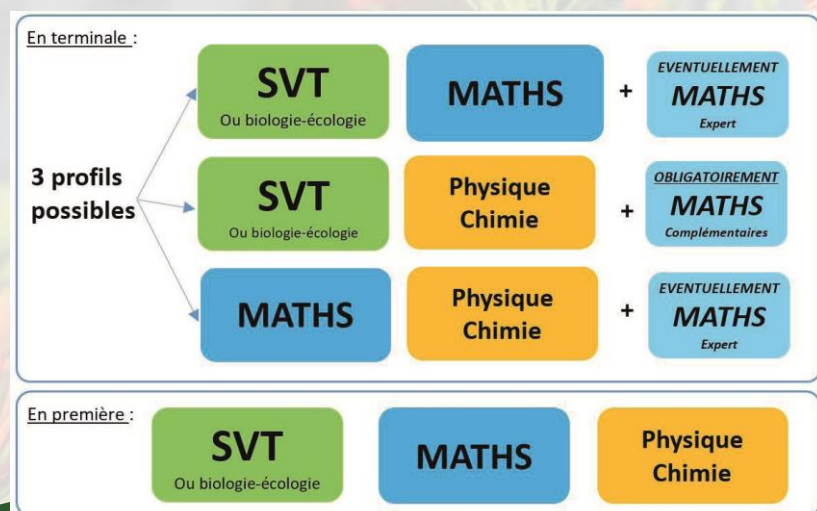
En terminale :

3 profils possibles

SVT
Ou biologie-écologie

MATHS

+

EVENTUELLEMENT
MATHS
Expert

SVT
Ou biologie-écologie

Physique Chimie

+

OBLIGATOIREMENT
MATHS
Complémentaires

MATHS

Physique Chimie

+

EVENTUELLEMENT
MATHS
Expert

En première :

SVT
Ou biologie-écologie

MATHS

Physique Chimie